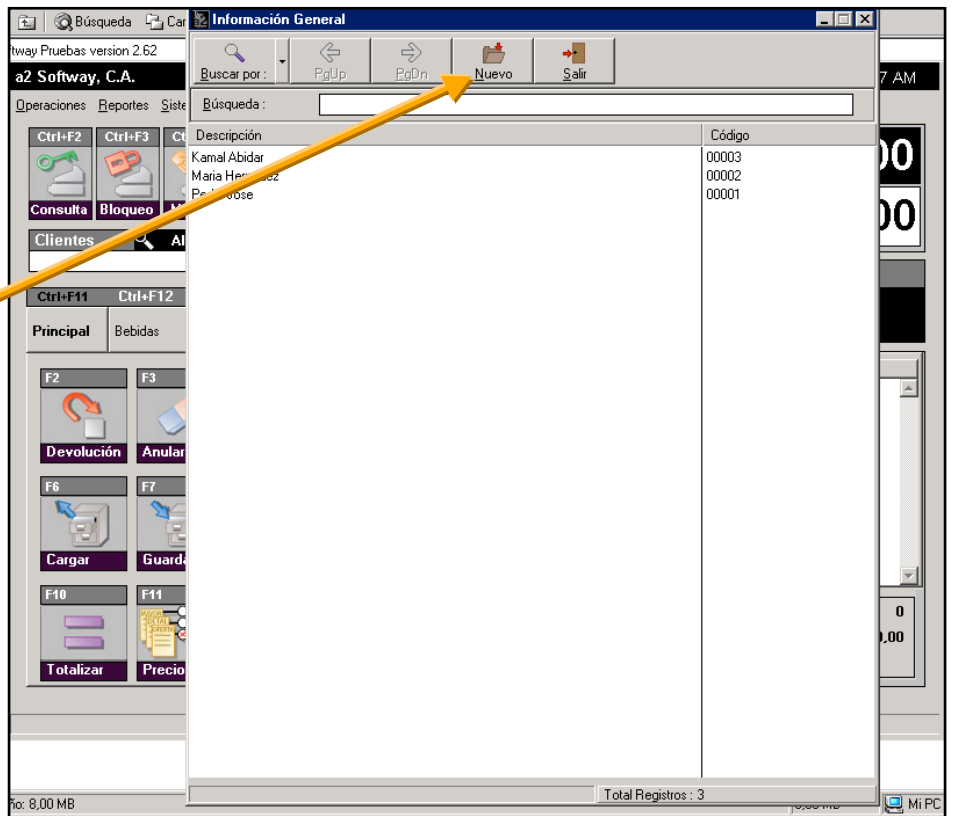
Búsqueda Car
tway Pruebas version 2.62
a2 Softway, C.A.
Operaciones Reportes Siste
Ctrl+F2 Ctrl+F3 Ct
Consulta Bloqueo
Clientes Al
Ctrl+F11 Ctrl+F12
Principal Bebidas
F2 F3
Devolución Anular
F6 F7
Cargar Guard
F10 F11
Totalizar Precio
ño: 8,00 MB

Información General
Buscar por : PgUp PgDn Nuevo Salir
Búsqueda :

| Descripción | Código |
|---|---|
| Kamal Abidar | 00003 |
| Maria Her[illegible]ez | 00002 |
| Pe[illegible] Jose | 00001 |

Total Registros : 3

7 AM
00
00
0
,00
Mi PC